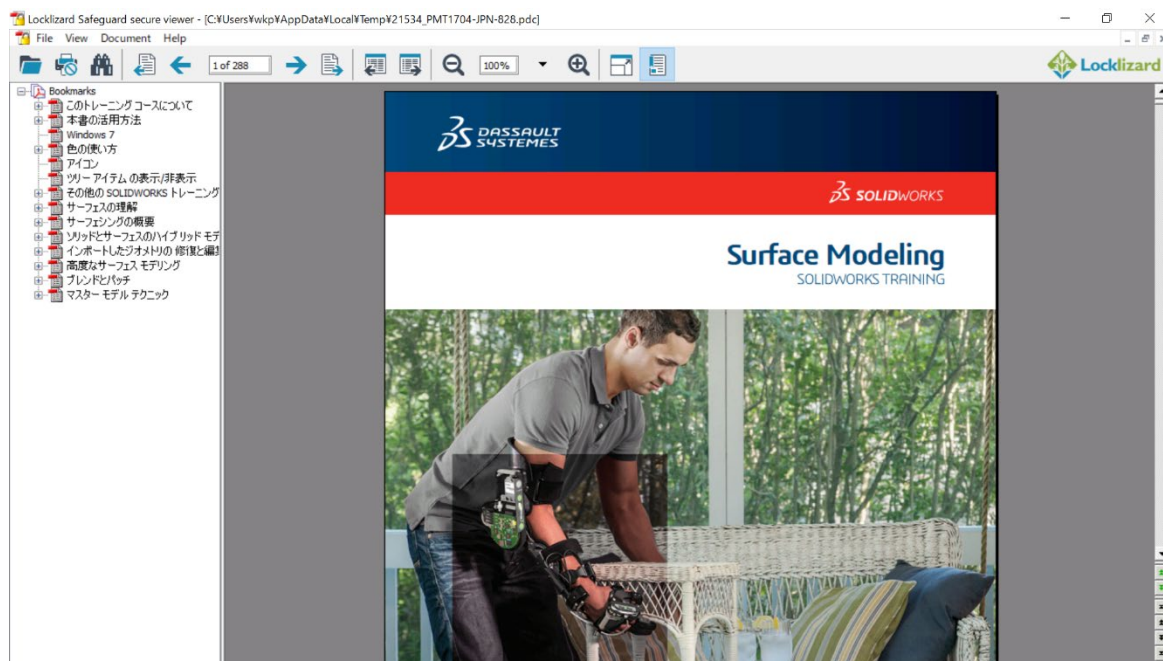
Locklizard Safeguard secure viewer - [C:¥Users¥wkp¥AppData¥Local¥Temp¥21534_PMT1704-JPN-828.pdc]

File View Document Help

1 of 288

100%

Locklizard

Bookmarks
このトレーニング コースについて
本書の活用方法
Windows 7
色の使い方
アイコン
ツリー アイテム の表示/非表示
その他の SOLIDWORKS トレーニング
サーフェスの理解
サーフェシングの概要
ソリッドとサーフェスのハイブリッド モデ
インポートしたジオメトリの 修復と編集
高度なサーフェス モデリング
ブレンドとパッチ
マスター モデル テクニック

DASSAULT SYSTEMES

SOLIDWORKS

Surface Modeling
SOLIDWORKS TRAINING